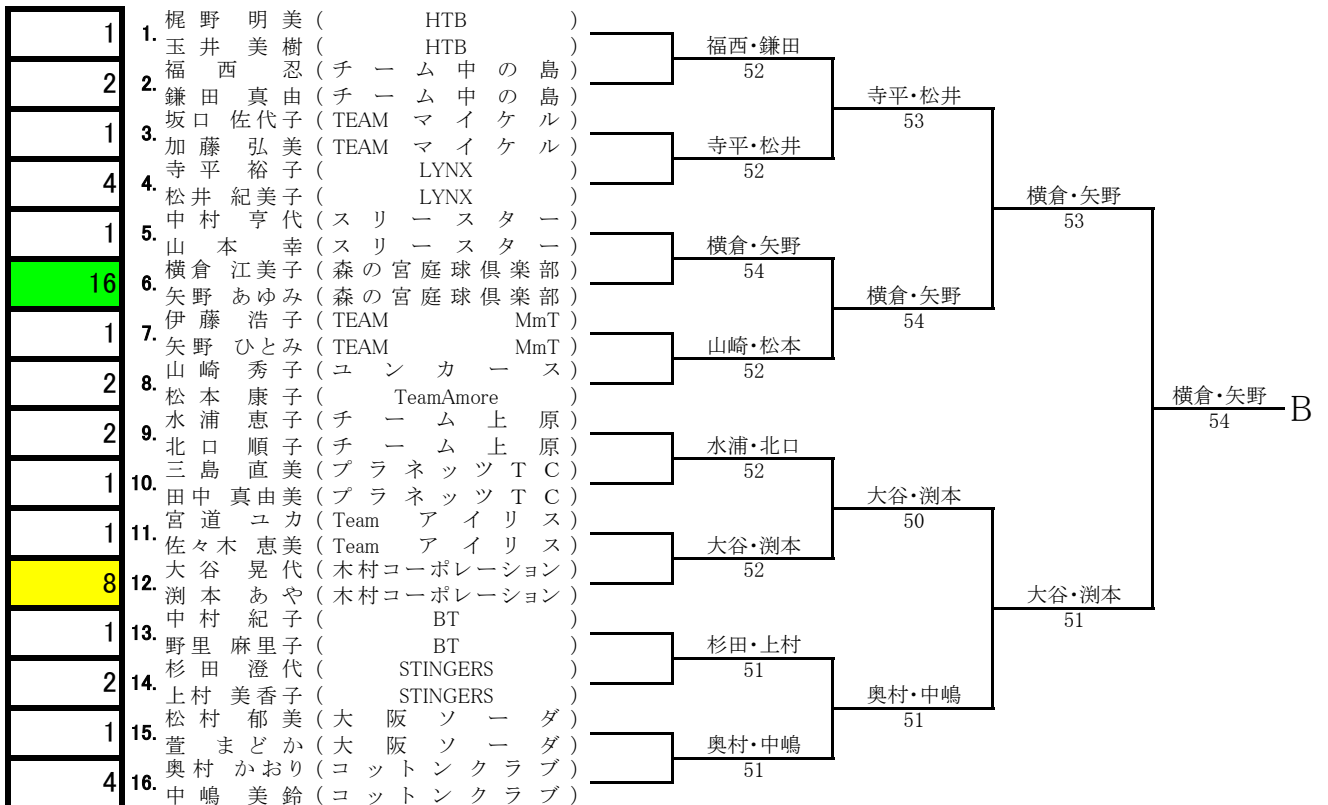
| | | |
|---|---|---|
| 1 | 1. | 梶野 明美（HTB）<br>玉井 美樹（HTB） |
| 2 | 2. | 福西 忍（チーム中の島）<br>鎌田 真由（チーム中の島） |
| 1 | 3. | 坂口 佐代子（TEAM マイケル）<br>加藤 弘美（TEAM マイケル） |
| 4 | 4. | 寺平 裕子（LYNX）<br>松井 紀美子（LYNX） |
| 1 | 5. | 中村 亨代（スリースター）<br>山本 幸（スリースター） |
| 16 | 6. | 横倉 江美子（森の宮庭球倶楽部）<br>矢野 あゆみ（森の宮庭球倶楽部） |
| 1 | 7. | 伊藤 浩子（TEAM MmT）<br>矢野 ひとみ（TEAM MmT） |
| 2 | 8. | 山崎 秀子（ユンカース）<br>松本 康子（TeamAmore） |
| 2 | 9. | 水浦 恵子（チーム上原）<br>北口 順子（チーム上原） |
| 1 | 10. | 三島 直美（プラネッツTC）<br>田中 真由美（プラネッツTC） |
| 1 | 11. | 宮道 ユカ（Team アイリス）<br>佐々木 恵美（Team アイリス） |
| 8 | 12. | 大谷 晃代（木村コーポレーション）<br>渕本 あや（木村コーポレーション） |
| 1 | 13. | 中村 紀子（BT）<br>野里 麻里子（BT） |
| 2 | 14. | 杉田 澄代（STINGERS）<br>上村 美香子（STINGERS） |
| 1 | 15. | 松村 郁美（大阪ソーダ）<br>萱 まどか（大阪ソーダ） |
| 4 | 16. | 奥村 かおり（コットンクラブ）<br>中嶋 美鈴（コットンクラブ） |

福西・鎌田 52
寺平・松井 52
横倉・矢野 54
山崎・松本 52
水浦・北口 52
大谷・渕本 52
杉田・上村 51
奥村・中嶋 51

寺平・松井 53
横倉・矢野 54
大谷・渕本 50
奥村・中嶋 51

横倉・矢野 53
大谷・渕本 51

横倉・矢野 54 B